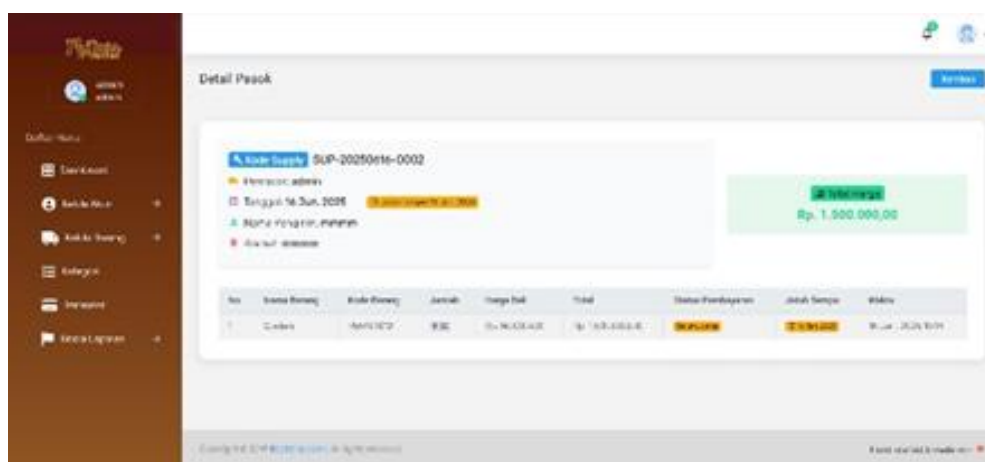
Detail Pasok

Kode Supply SUP-20250616-0002

Tanggal 16 Jun 2025

Rp. 1.500.000,00

| No | Nama Barang | Kode Barang | Jumlah | Harga Beli | Total | Status Pembayaran | Jatuh Tempo | Waktu |
|---|---|---|---|---|---|---|---|---|
| 1 | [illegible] | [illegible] | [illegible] | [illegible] | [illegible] | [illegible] | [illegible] | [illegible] |